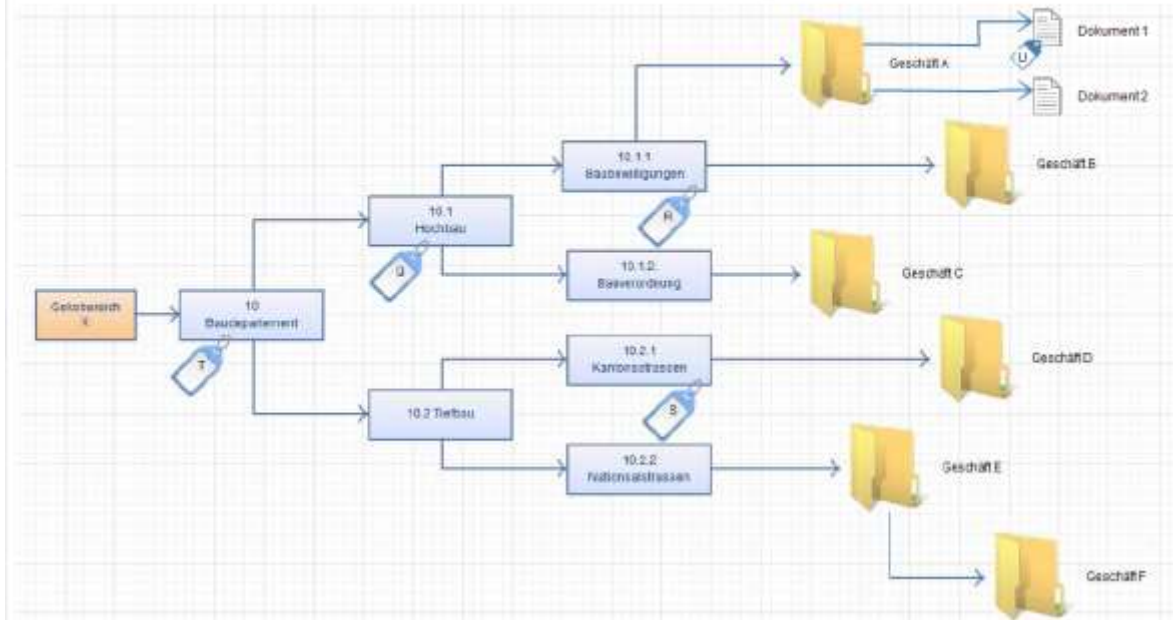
Geltungsbereich X

10 Baudepartement

T

10.1 Hochbau

Q

10.2 Tiefbau

10.1.1 Baubewilligungen

R

10.1.2 Bauverordnung

10.2.1 Kantonsstrassen

S

10.2.2 Nationalstrassen

Geschäft A

U

Dokument 1

Dokument 2

Geschäft B

Geschäft C

Geschäft D

Geschäft E

Geschäft F